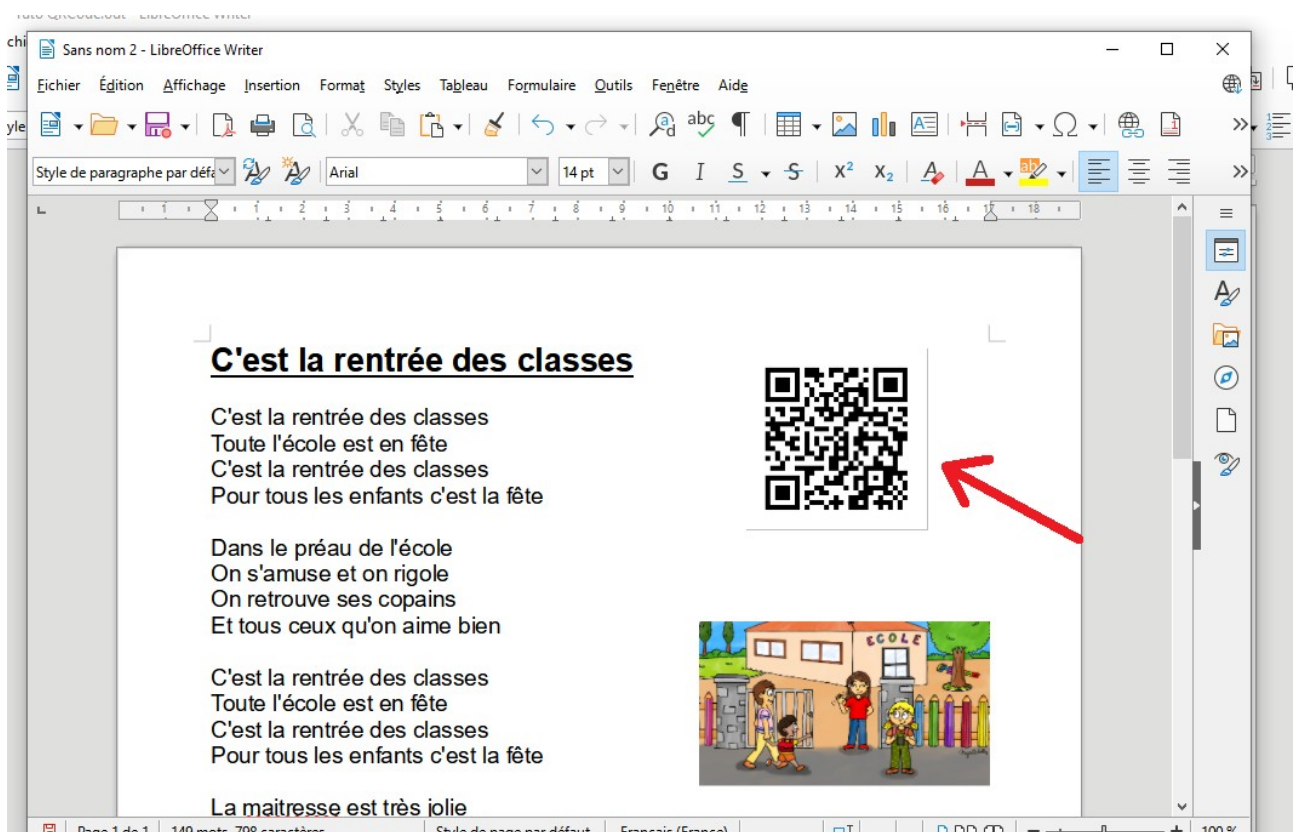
Sans nom 2 - LibreOffice Writer

Fichier Édition Affichage Insertion Format Styles Tableau Formulaire Outils Fenêtre Aide

Style de paragraphe par défa Arial 14 pt G I S S $x^2$ $x_2$

1 2 3 4 5 6 7 8 9 10 11 12 13 14 15 16 17 18

C'est la rentrée des classes

C'est la rentrée des classes
Toute l'école est en fête
C'est la rentrée des classes
Pour tous les enfants c'est la fête

Dans le préau de l'école
On s'amuse et on rigole
On retrouve ses copains
Et tous ceux qu'on aime bien

C'est la rentrée des classes
Toute l'école est en fête
C'est la rentrée des classes
Pour tous les enfants c'est la fête

La maitresse est très jolie

ECOLE

Page 1 de 1 149 mots, 708 caractères Style de page par défaut Français (France) 100 %